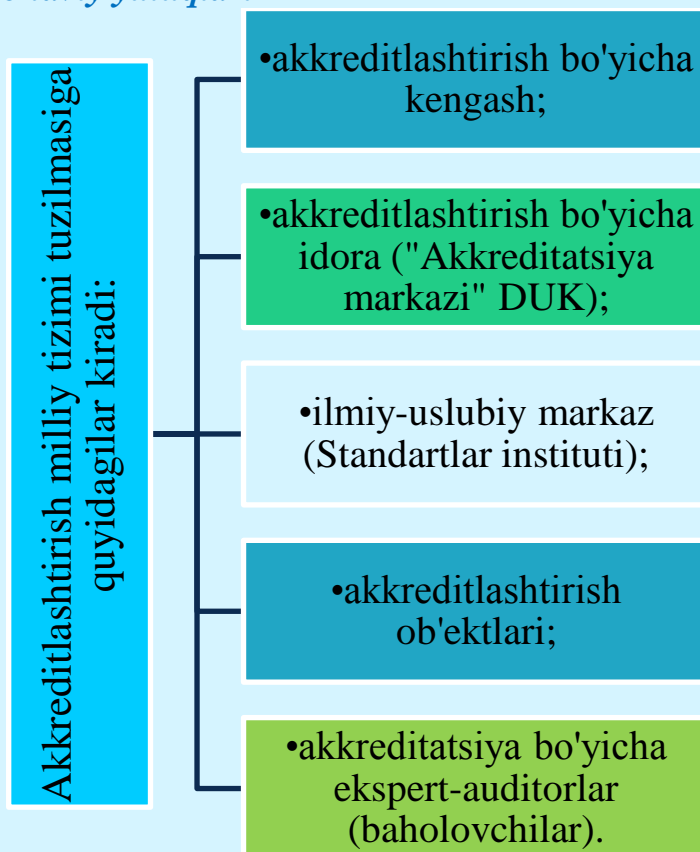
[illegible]

Akkreditlashtirish milliy tizimi tuzilmasiga quyidagilar kiradi:

•akkreditlashtirish bo'yicha kengash;

•akkreditlashtirish bo'yicha idora ("Akkreditatsiya markazi" DUK);

•ilmiy-uslubiy markaz (Standartlar instituti);

•akkreditlashtirish ob'ektlari;

•akkreditatsiya bo'yicha ekspert-auditorlar (baholovchilar).